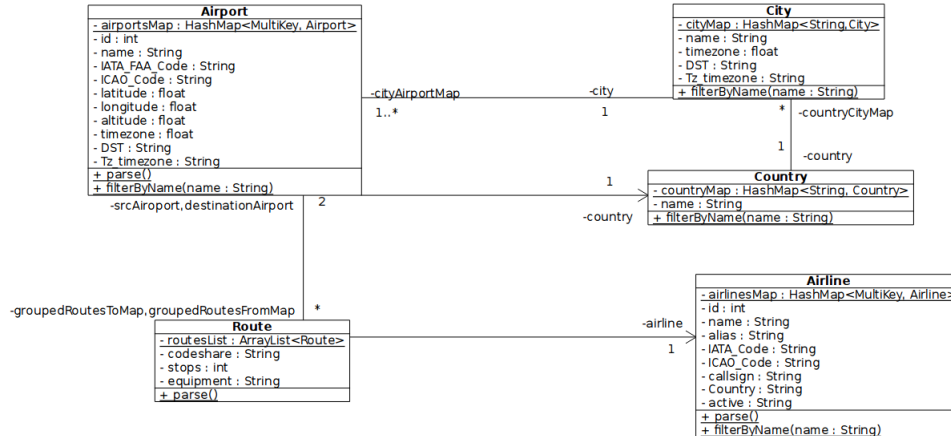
Airport
- airportsMap : HashMap<MultiKey, Airport>
- id : int
- name : String
- IATA_FAA_Code : String
- ICAO_Code : String
- latitude : float
- longitude : float
- altitude : float
- timezone : float
- DST : String
- Tz_timezone : String
+ parse()
+ filterByName(name : String)

City
- cityMap : HashMap<String,City>
- name : String
- timezone : float
- DST : String
- Tz_timezone : String
+ filterByName(name : String)

-cityAirportMap
1..*
-city
1
*
-countryCityMap
1
-country

Country
- countryMap : HashMap<String, Country>
- name : String
+ filterByName(name : String)

1
-country
-srcAiroport,destinationAirport
2
-groupedRoutesToMap,groupedRoutesFromMap
*

Route
- routesList : ArrayList<Route>
- codeshare : String
- stops : int
- equipment : String
+ parse()

-airline
1

Airline
- airlinesMap : HashMap<MultiKey, Airline>
- id : int
- name : String
- alias : String
- IATA_Code : String
- ICAO_Code : String
- callsign : String
- Country : String
- active : String
+ parse()
+ filterByName(name : String)